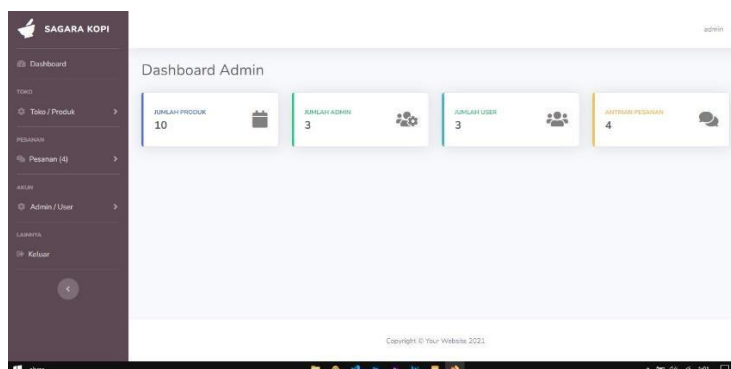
SAGARA KOPI

Dashboard

TOKO

Toko / Produk

PESANAN

Pesanan (4)

AKUN

Admin / User

LAINNYA

Keluar

admin

Dashboard Admin

JUMLAH PRODUK
10

JUMLAH ADMIN
3

JUMLAH USER
3

ANTRIAN PESANAN
4

Copyright © Your Website 2021